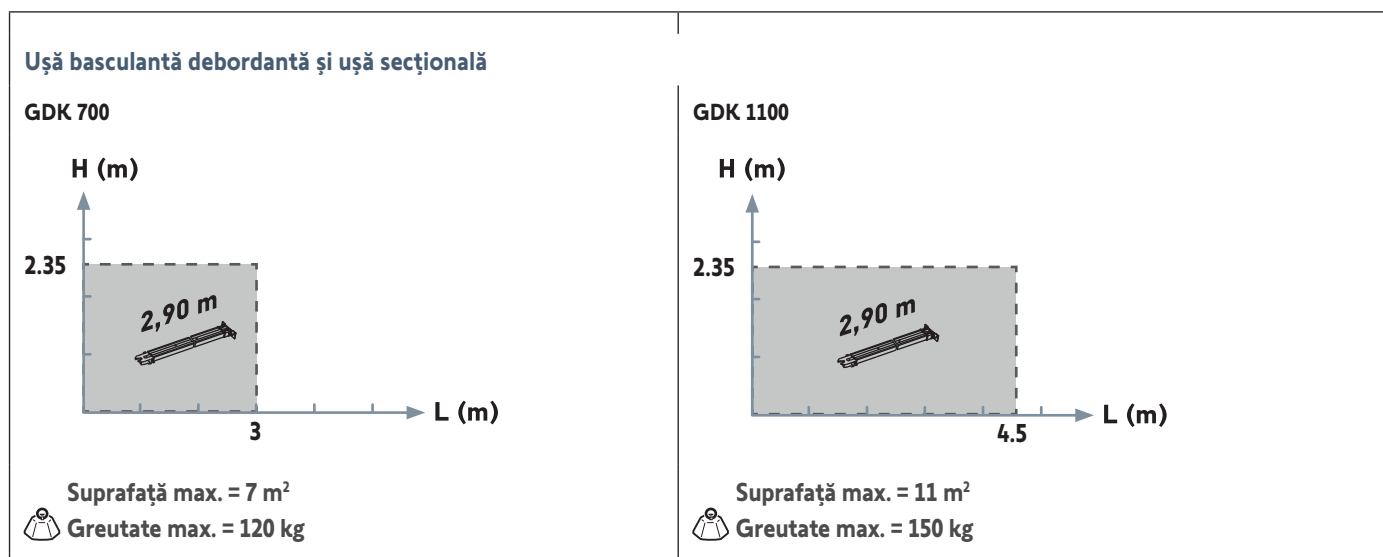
Ușă basculantă debordantă și ușă secțională

GDK 700

H (m)

2.35

2,90 m

L (m)

3

Suprafață max. = 7 m$^2$

Greutate max. = 120 kg

GDK 1100

H (m)

2.35

2,90 m

L (m)

4.5

Suprafață max. = 11 m$^2$

Greutate max. = 150 kg